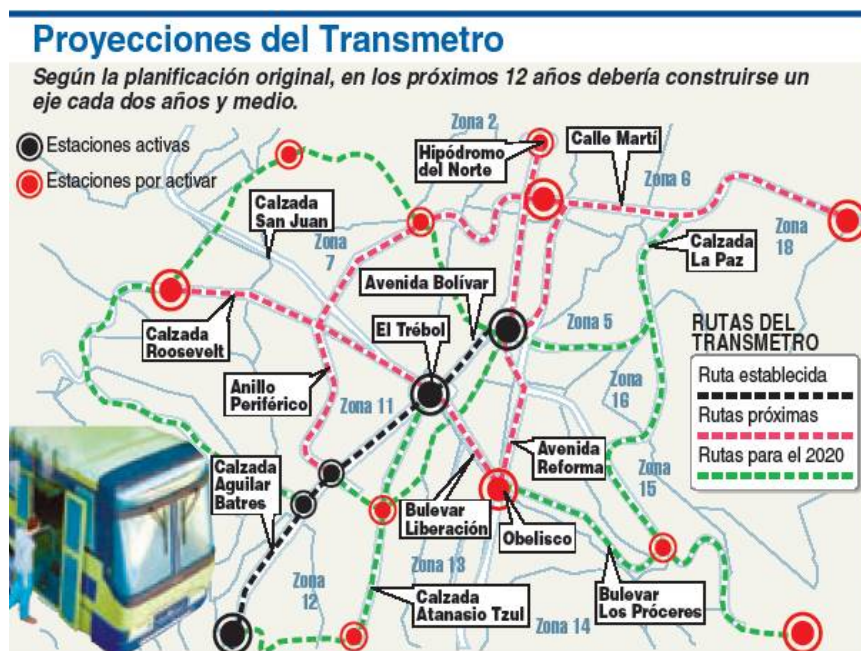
Proyecciones del Transmetro

Según la planificación original, en los próximos 12 años debería construirse un eje cada dos años y medio.

Estaciones activas
Estaciones por activar

Zona 2
Hipódromo del Norte
Calle Martí
Zona 6
Zona 18
Calzada San Juan
Zona 7
Calzada La Paz
Avenida Bolívar
Zona 5
Calzada Roosevelt
El Trébol
RUTAS DEL TRANSMETRO
Ruta establecida
Rutas próximas
Rutas para el 2020
Anillo Periférico
Zona 11
Zona 16
Avenida Reforma
Zona 15
Calzada Aguilar Batres
Bulevar Liberación
Obelisco
Zona 13
Zona 12
Calzada Atanasio Tzul
Bulevar Los Próceres
Zona 14